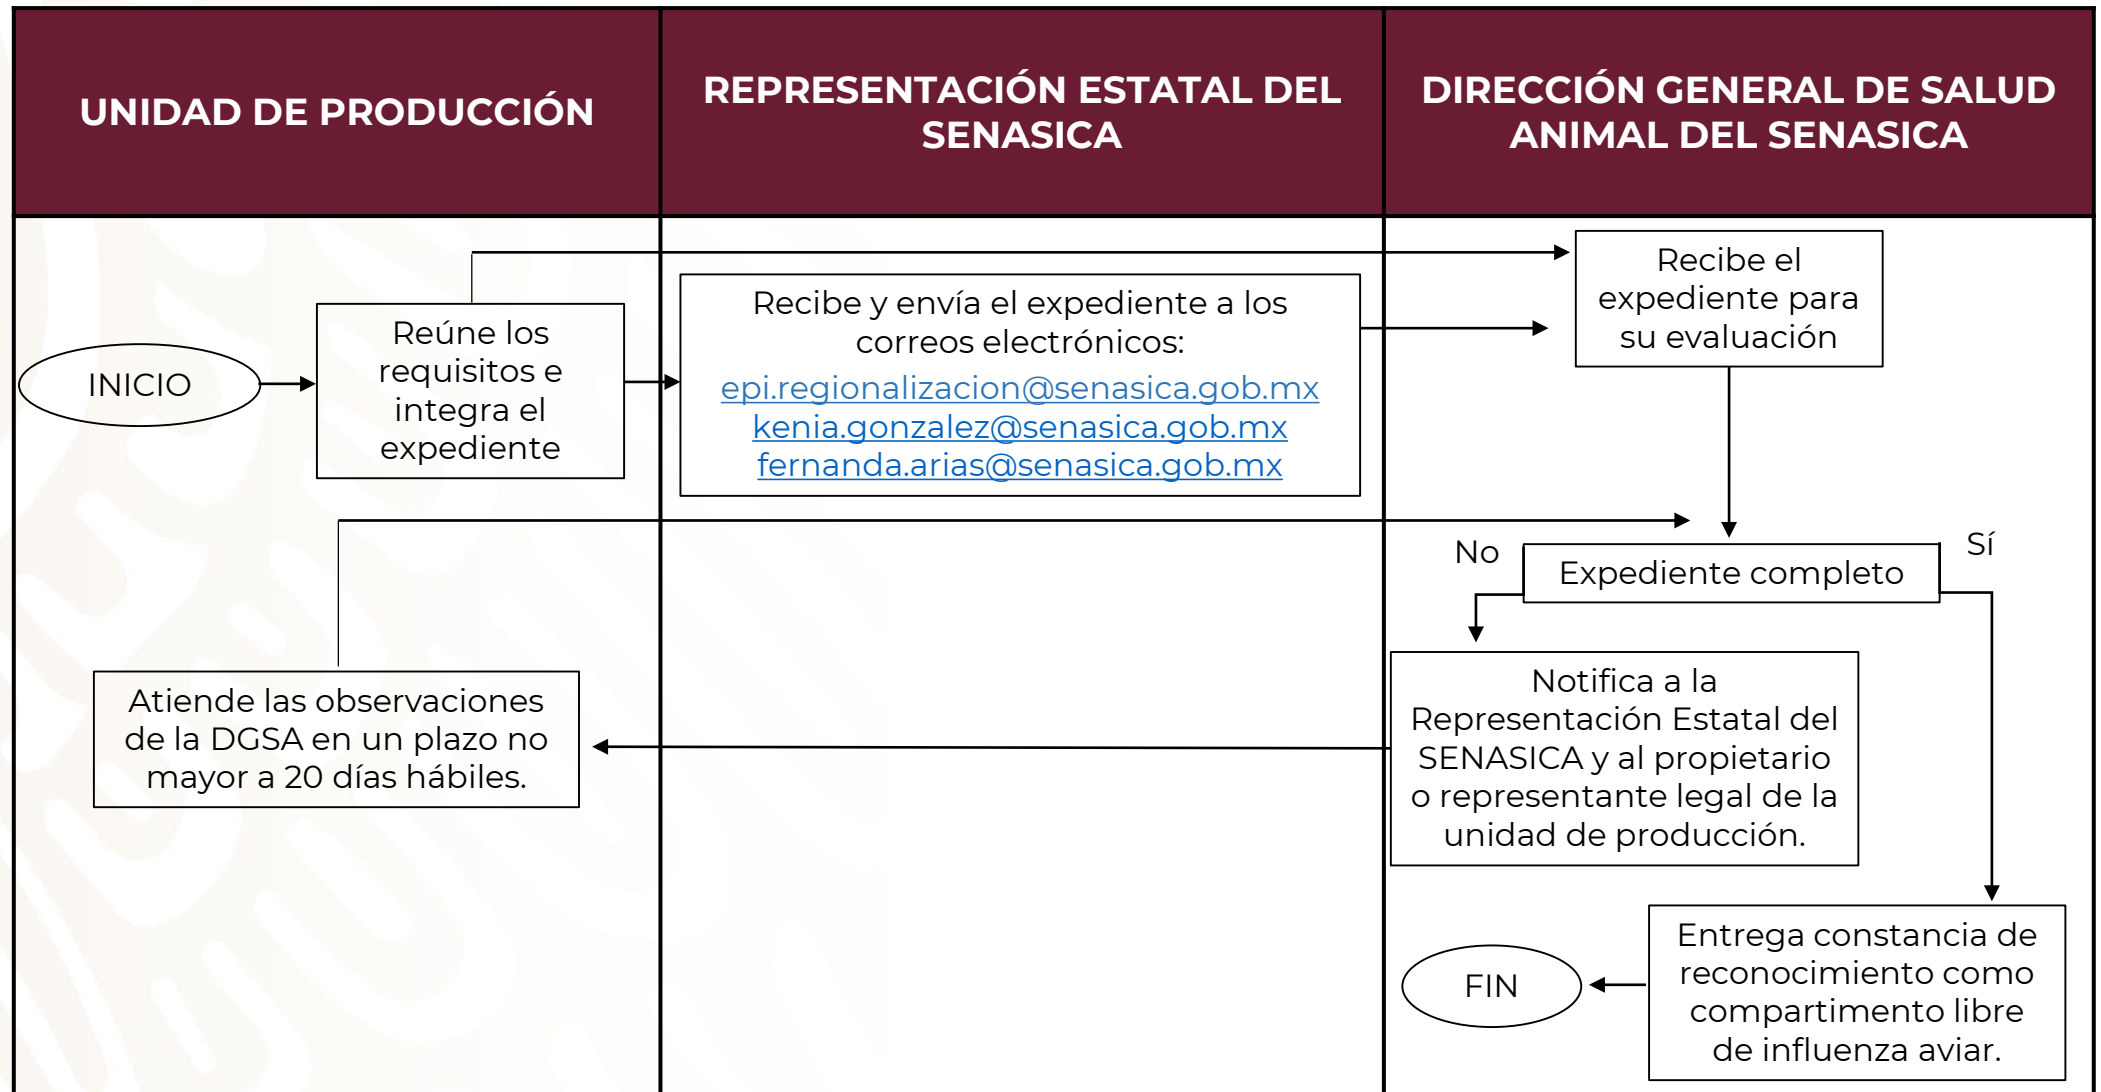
UNIDAD DE PRODUCCIÓN

REPRESENTACIÓN ESTATAL DEL SENASICA

DIRECCIÓN GENERAL DE SALUD ANIMAL DEL SENASICA

INICIO

Reúne los requisitos e integra el expediente

Recibe y envía el expediente a los correos electrónicos:
epi.regionalizacion@senasica.gob.mx
kenia.gonzalez@senasica.gob.mx
fernanda.arias@senasica.gob.mx

Recibe el expediente para su evaluación

No

Expediente completo

Sí

Notifica a la Representación Estatal del SENASICA y al propietario o representante legal de la unidad de producción.

Atiende las observaciones de la DGSA en un plazo no mayor a 20 días hábiles.

Entrega constancia de reconocimiento como compartimento libre de influenza aviar.

FIN